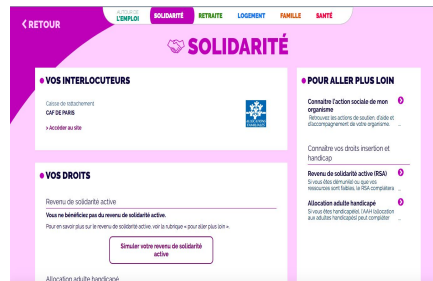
RETOUR

AUTOUR DE L'EMPLOI | SOLIDARITÉ | RETRAITE | LOGEMENT | FAMILLE | SANTÉ

SOLIDARITÉ

VOS INTERLOCUTEURS

Caisse de rattachement
CAF DE PARIS

» Accéder au site

VOS DROITS

Revenu de solidarité active

Vous ne bénéficiez pas du revenu de solidarité active.

Pour en savoir plus sur le revenu de solidarité active, voir la rubrique « pour aller plus loin ».

Simuler votre revenu de solidarité active

Allocation adulte handicapé

POUR ALLER PLUS LOIN

Connaître l'action sociale de mon organisme
Retrouvez les actions de soutien, d'aide et d'accompagnement de votre organisme. ...

Connaître vos droits insertion et handicap

Revenu de solidarité active (RSA)
Si vous êtes démuni(e) ou que vos ressources sont faibles, le RSA complètera ...

Allocation adulte handicapé
Si vous êtes handicapé(e), l'AAH (allocation aux adultes handicapés) peut compléter ...